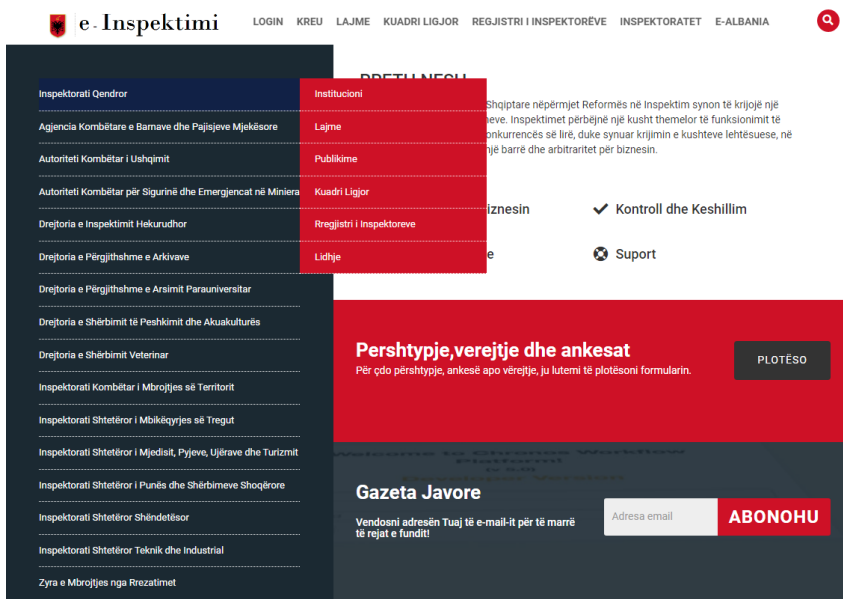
e-Inspektimi

LOGIN KREU LAJME KUADRI LIGJOR REGJISTRI I INSPEKTORËVE INSPEKTORATET E-ALBANIA

Inspektorati Qendror
Agjencia Kombëtare e Barnave dhe Pajisjeve Mjekësore
Autoriteti Kombëtar i Ushqimit
Autoriteti Kombëtar për Sigurinë dhe Emergjencat në Miniera
Drejtoria e Inspektimit Hekurudhor
Drejtoria e Përgjithshme e Arkivave
Drejtoria e Përgjithshme e Arsimit Parauniversitar
Drejtoria e Shërbimit të Peshkimit dhe Akuakulturës
Drejtoria e Shërbimit Veterinar
Inspektorati Kombëtar i Mbrojtjes së Territorit
Inspektorati Shtetëror i Mbikëqyrjes së Tregut
Inspektorati Shtetëror i Mjedisit, Pyjeve, Ujërave dhe Turizmit
Inspektorati Shtetëror i Punës dhe Shërbimeve Shoqërore
Inspektorati Shtetëror Shëndetësor
Inspektorati Shtetëror Teknik dhe Industrial
Zyra e Mbrojtjes nga Rrezatimet

Institucioni
Lajme
Publikime
Kuadri Ligjor
Rregjistri i Inspektoreve
Lidhje

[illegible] Shqiptare nëpërmjet Reformës në Inspektim synon të krijojë një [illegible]eve. Inspektimet përbëjnë një kusht themelor të funksionimit të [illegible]onkurrencës së lirë, duke synuar krijimin e kushteve lehtësuese, në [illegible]jë barrë dhe arbitraritet për biznesin.

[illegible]biznesin
Kontroll dhe Keshillim
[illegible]e
Suport

Pershtypje,verejtje dhe ankesat
Për çdo përshtypje, ankesë apo vërejtje, ju lutemi të plotësoni formularin.
PLOTËSO

Gazeta Javore
Vendosni adresën Tuaj të e-mail-it për të marrë të rejat e fundit!
Adresa email
ABONOHU